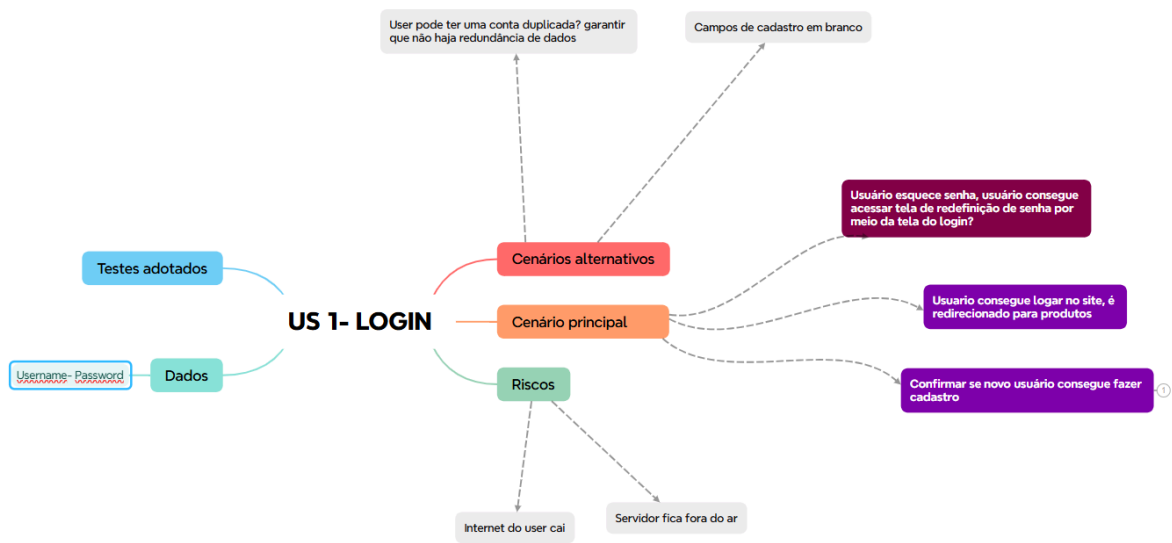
User pode ter uma conta duplicada? garantir que não haja redundância de dados

Campos de cadastro em branco

Usuário esquece senha, usuário consegue acessar tela de redefinição de senha por meio da tela do login?

Testes adotados

Cenários alternativos

US 1- LOGIN

Cenário principal

Usuario consegue logar no site, é redirecionado para produtos

Username- Password

Dados

Riscos

Confirmar se novo usuário consegue fazer cadastro

1

Internet do user cai

Servidor fica fora do ar